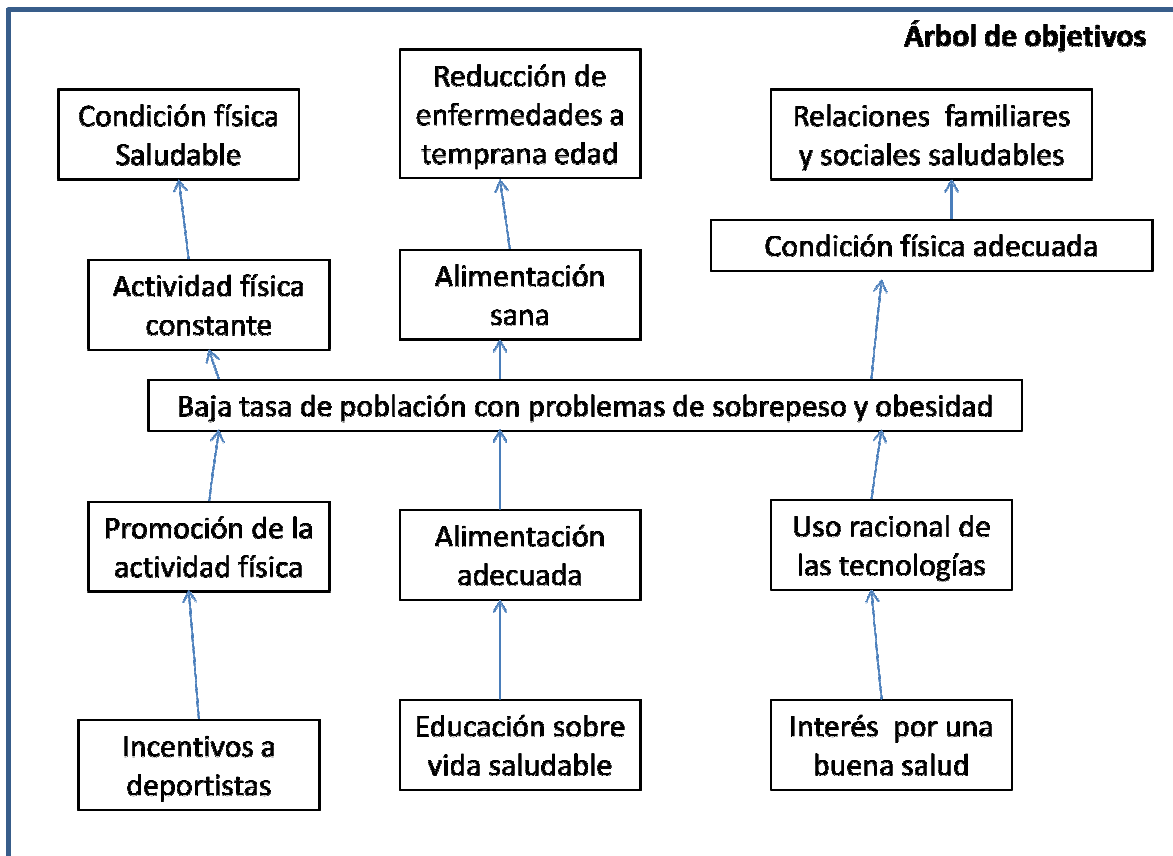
Árbol de objetivos

Condición física Saludable

Reducción de enfermedades a temprana edad

Relaciones familiares y sociales saludables

Condición física adecuada

Actividad física constante

Alimentación sana

Baja tasa de población con problemas de sobrepeso y obesidad

Promoción de la actividad física

Alimentación adecuada

Uso racional de las tecnologías

Incentivos a deportistas

Educación sobre vida saludable

Interés por una buena salud